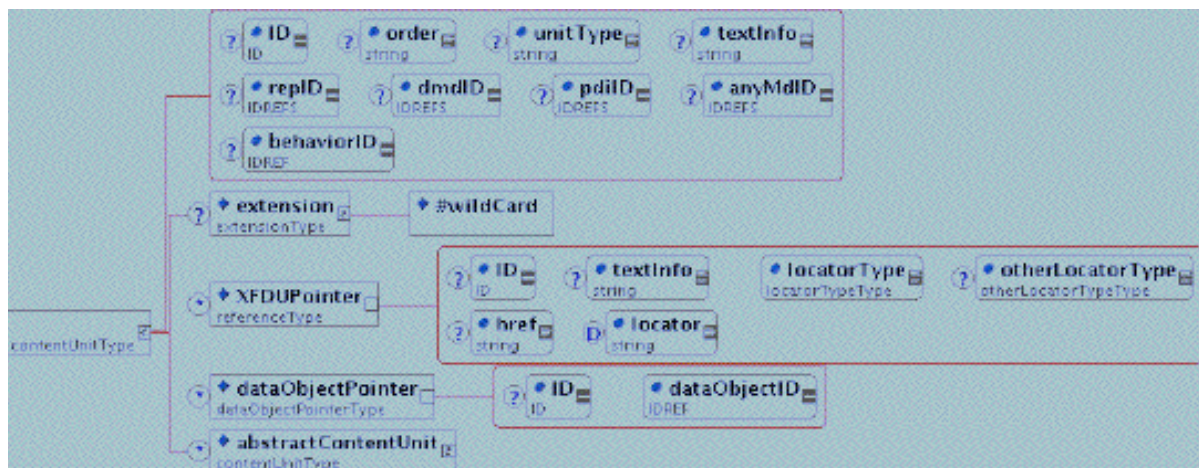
? ID
ID

? order
string

? unitType
string

? textInfo
string

? repID
IDREFS

? dmdID
IDREFS

? pdiID
IDREFS

? anyMdID
IDREFS

? behaviorID
IDREF

? extension
extensionType

#wildCard

XFDUPointer
referenceType

? ID
ID

? textInfo
string

locatorType
locatorTypeType

? otherLocatorType
otherLocatorTypeType

? href
string

D locator
string

contentUnitType

dataObjectPointer
dataObjectPointerType

? ID
ID

dataObjectID
IDREF

abstractContentUnit
contentUnitType